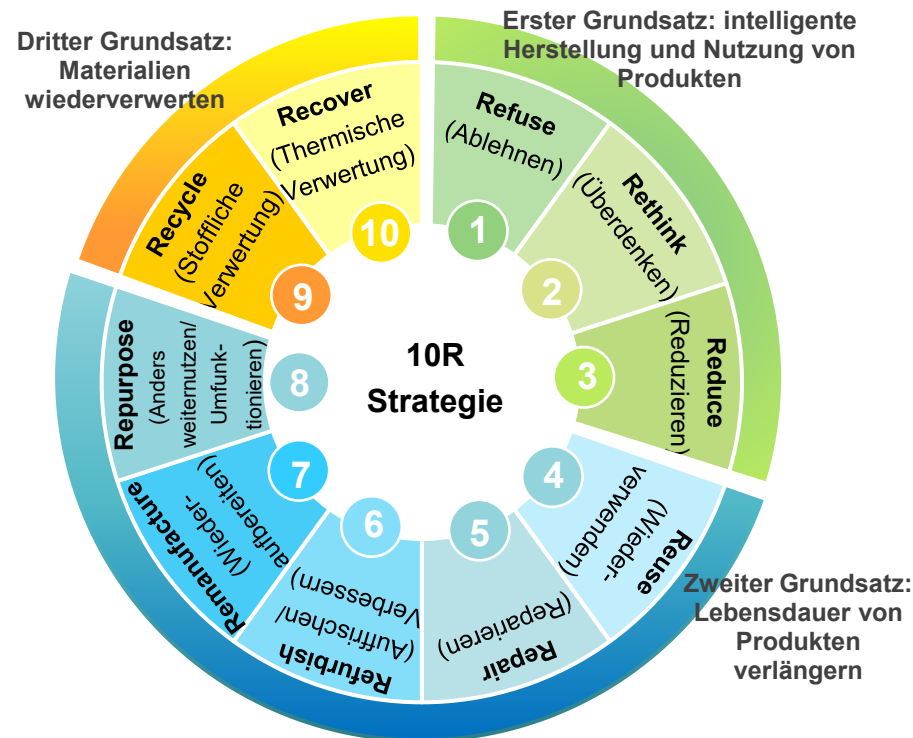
Dritter Grundsatz: Materialien wiederverwerten

Erster Grundsatz: intelligente Herstellung und Nutzung von Produkten

Recover (Thermische Verwertung)
10

Refuse (Ablehnen)
1

Rethink (Überdenken)
2

Reduce (Reduzieren)
3

Reuse (Wieder-verwenden)
4

Repair (Reparieren)
5

Refurbish (Auffrischen/ Verbessern)
6

Remanufacture (Wieder-aufbereiten)
7

Repurpose (Anders weiternutzen/ Umfunk-tionieren)
8

Recycle (Stoffliche Verwertung)
9

10R Strategie

Zweiter Grundsatz: Lebensdauer von Produkten verlängern